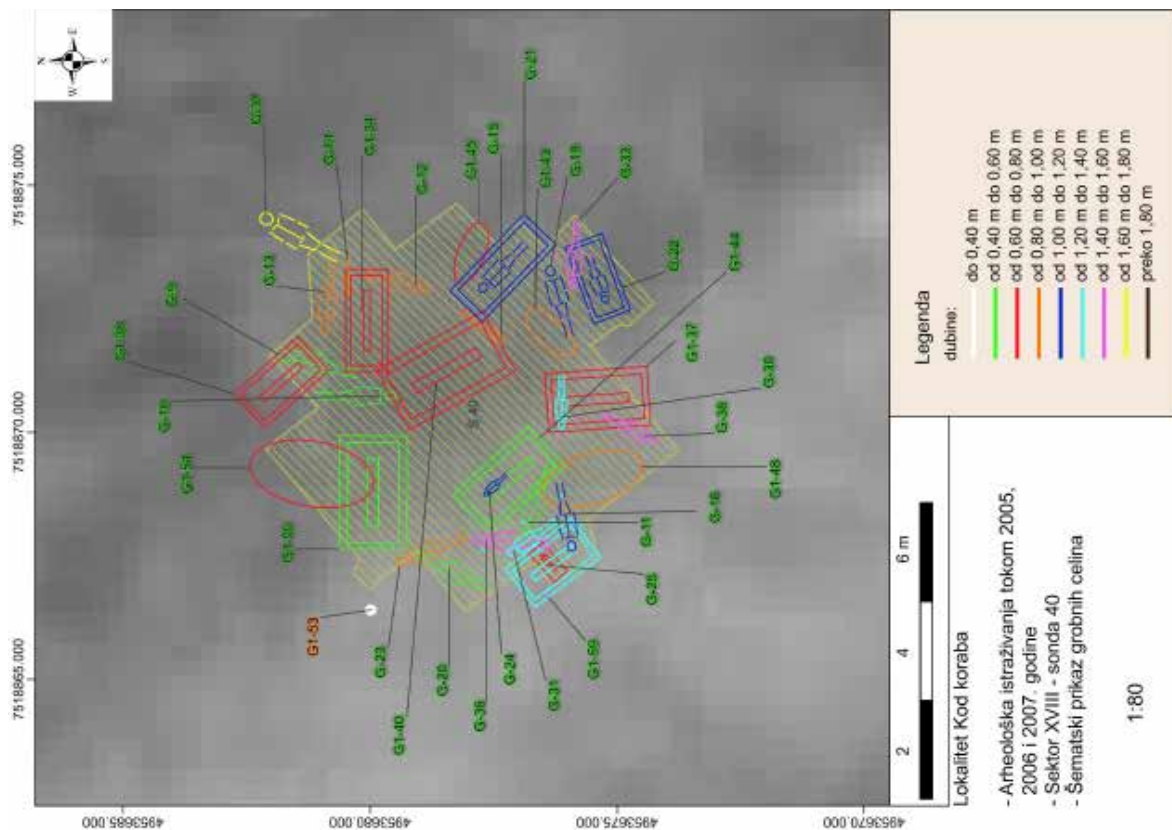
Legenda
dubine:
do 0,40 m
od 0,40 m do 0,60 m
od 0,60 m do 0,80 m
od 0,80 m do 1,00 m
od 1,00 m do 1,20 m
od 1,20 m do 1,40 m
od 1,40 m do 1,60 m
od 1,60 m do 1,80 m
preko 1,80 m

Lokalitet Kod koraba
- Arheološka istraživanja tokom 2005, 2006 i 2007. godine
- Sektor XVIII - sonda 40
- Šematski prikaz grobnih celina

1:80

2 4 6 m

7518875.000
7518870.000
7518865.000
4953685.000
4953680.000
4953675.000
4953670.000

G-37
G-11
G1-34
G-12
G1-45
G-15
G-21
G1-43
G-19
G-33
G-13
G-9
G1-39
G-22
G1-44
G1-37
G-10
S 40
G-30
G-38
G1-51
G1-48
G-16
G-11
G1-52
G-25
G1-53
G-23
G-20
G1-50
G-24
G-31
G1-40
G-36